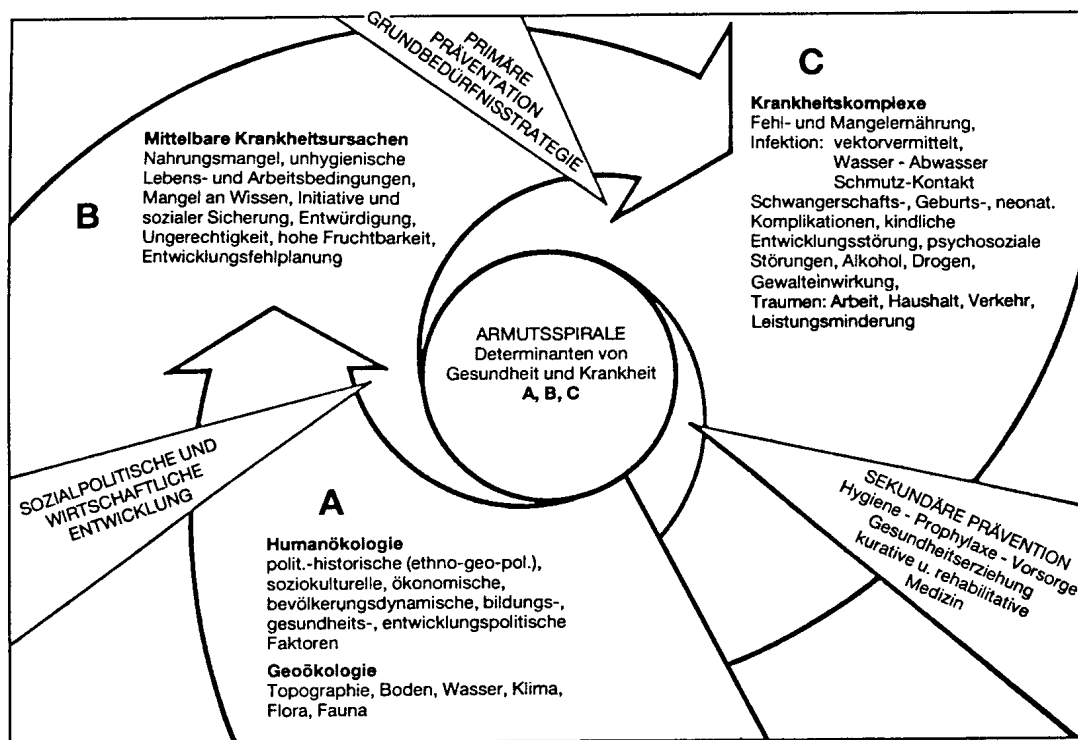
PRIMÄRE PRÄVENTATION GRUNDBEDÜRFNISSTRATEGIE

C

Krankheitskomplexe
Fehl- und Mangelernährung,
Infektion: vektorvermittelt,
Wasser - Abwasser
Schmutz-Kontakt
Schwangerschafts-, Geburts-, neonat. Komplikationen, kindliche Entwicklungsstörung, psychosoziale Störungen, Alkohol, Drogen, Gewalteinwirkung,
Traumen: Arbeit, Haushalt, Verkehr, Leistungsminderung

Mittelbare Krankheitsursachen
Nahrungsmangel, unhygienische Lebens- und Arbeitsbedingungen, Mangel an Wissen, Initiative und sozialer Sicherung, Entwürdigung, Ungerechtigkeit, hohe Fruchtbarkeit, Entwicklungsfehlplanung

B

ARMUTSSPIRALE
Determinanten von Gesundheit und Krankheit
A, B, C

SOZIALPOLITISCHE UND WIRTSCHAFTLICHE ENTWICKLUNG

A

Humanökologie
polit.-historische (ethno-geo-pol.), soziokulturelle, ökonomische, bevölkerungsdynamische, bildungs-, gesundheits-, entwicklungspolitische Faktoren

Geoökologie
Topographie, Boden, Wasser, Klima, Flora, Fauna

SEKUNDÄRE PRÄVENTION
Hygiene - Prophylaxe - Vorsorge
Gesundheitserziehung
kurative u. rehabilitative
Medizin